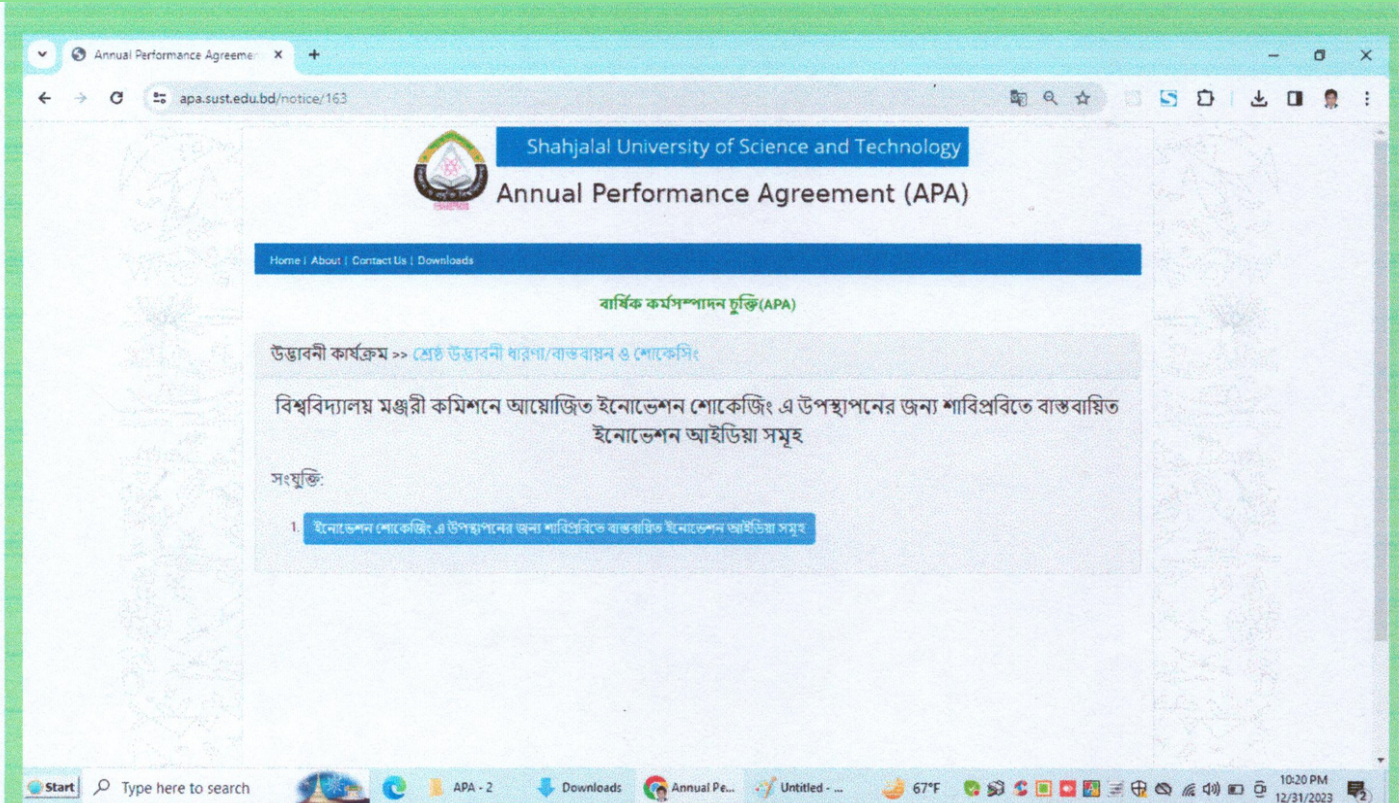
Annual Performance Agreeme ×
apa.sust.edu.bd/notice/163

Shahjalal University of Science and Technology
Annual Performance Agreement (APA)

Home | About | Contact Us | Downloads

বার্ষিক কর্মসম্পাদন চুক্তি(APA)

উদ্ভাবনী কার্যক্রম >> শ্রেষ্ঠ উদ্ভাবনী ধারণা/বাস্তবায়ন ও শোকেসিং

বিশ্ববিদ্যালয় মঞ্জুরী কমিশনে আয়োজিত ইনোভেশন শোকেজিং এ উপস্থাপনের জন্য শাবিপ্রবিতে বাস্তবায়িত ইনোভেশন আইডিয়া সমূহ

সংযুক্তি:

1. ইনোভেশন শোকেজিং এ উপস্থাপনের জন্য শাবিপ্রবিতে বাস্তবায়িত ইনোভেশন আইডিয়া সমূহ

Start Type here to search APA - 2 Downloads Annual Pe... Untitled - ... 67°F 10:20 PM 12/31/2023